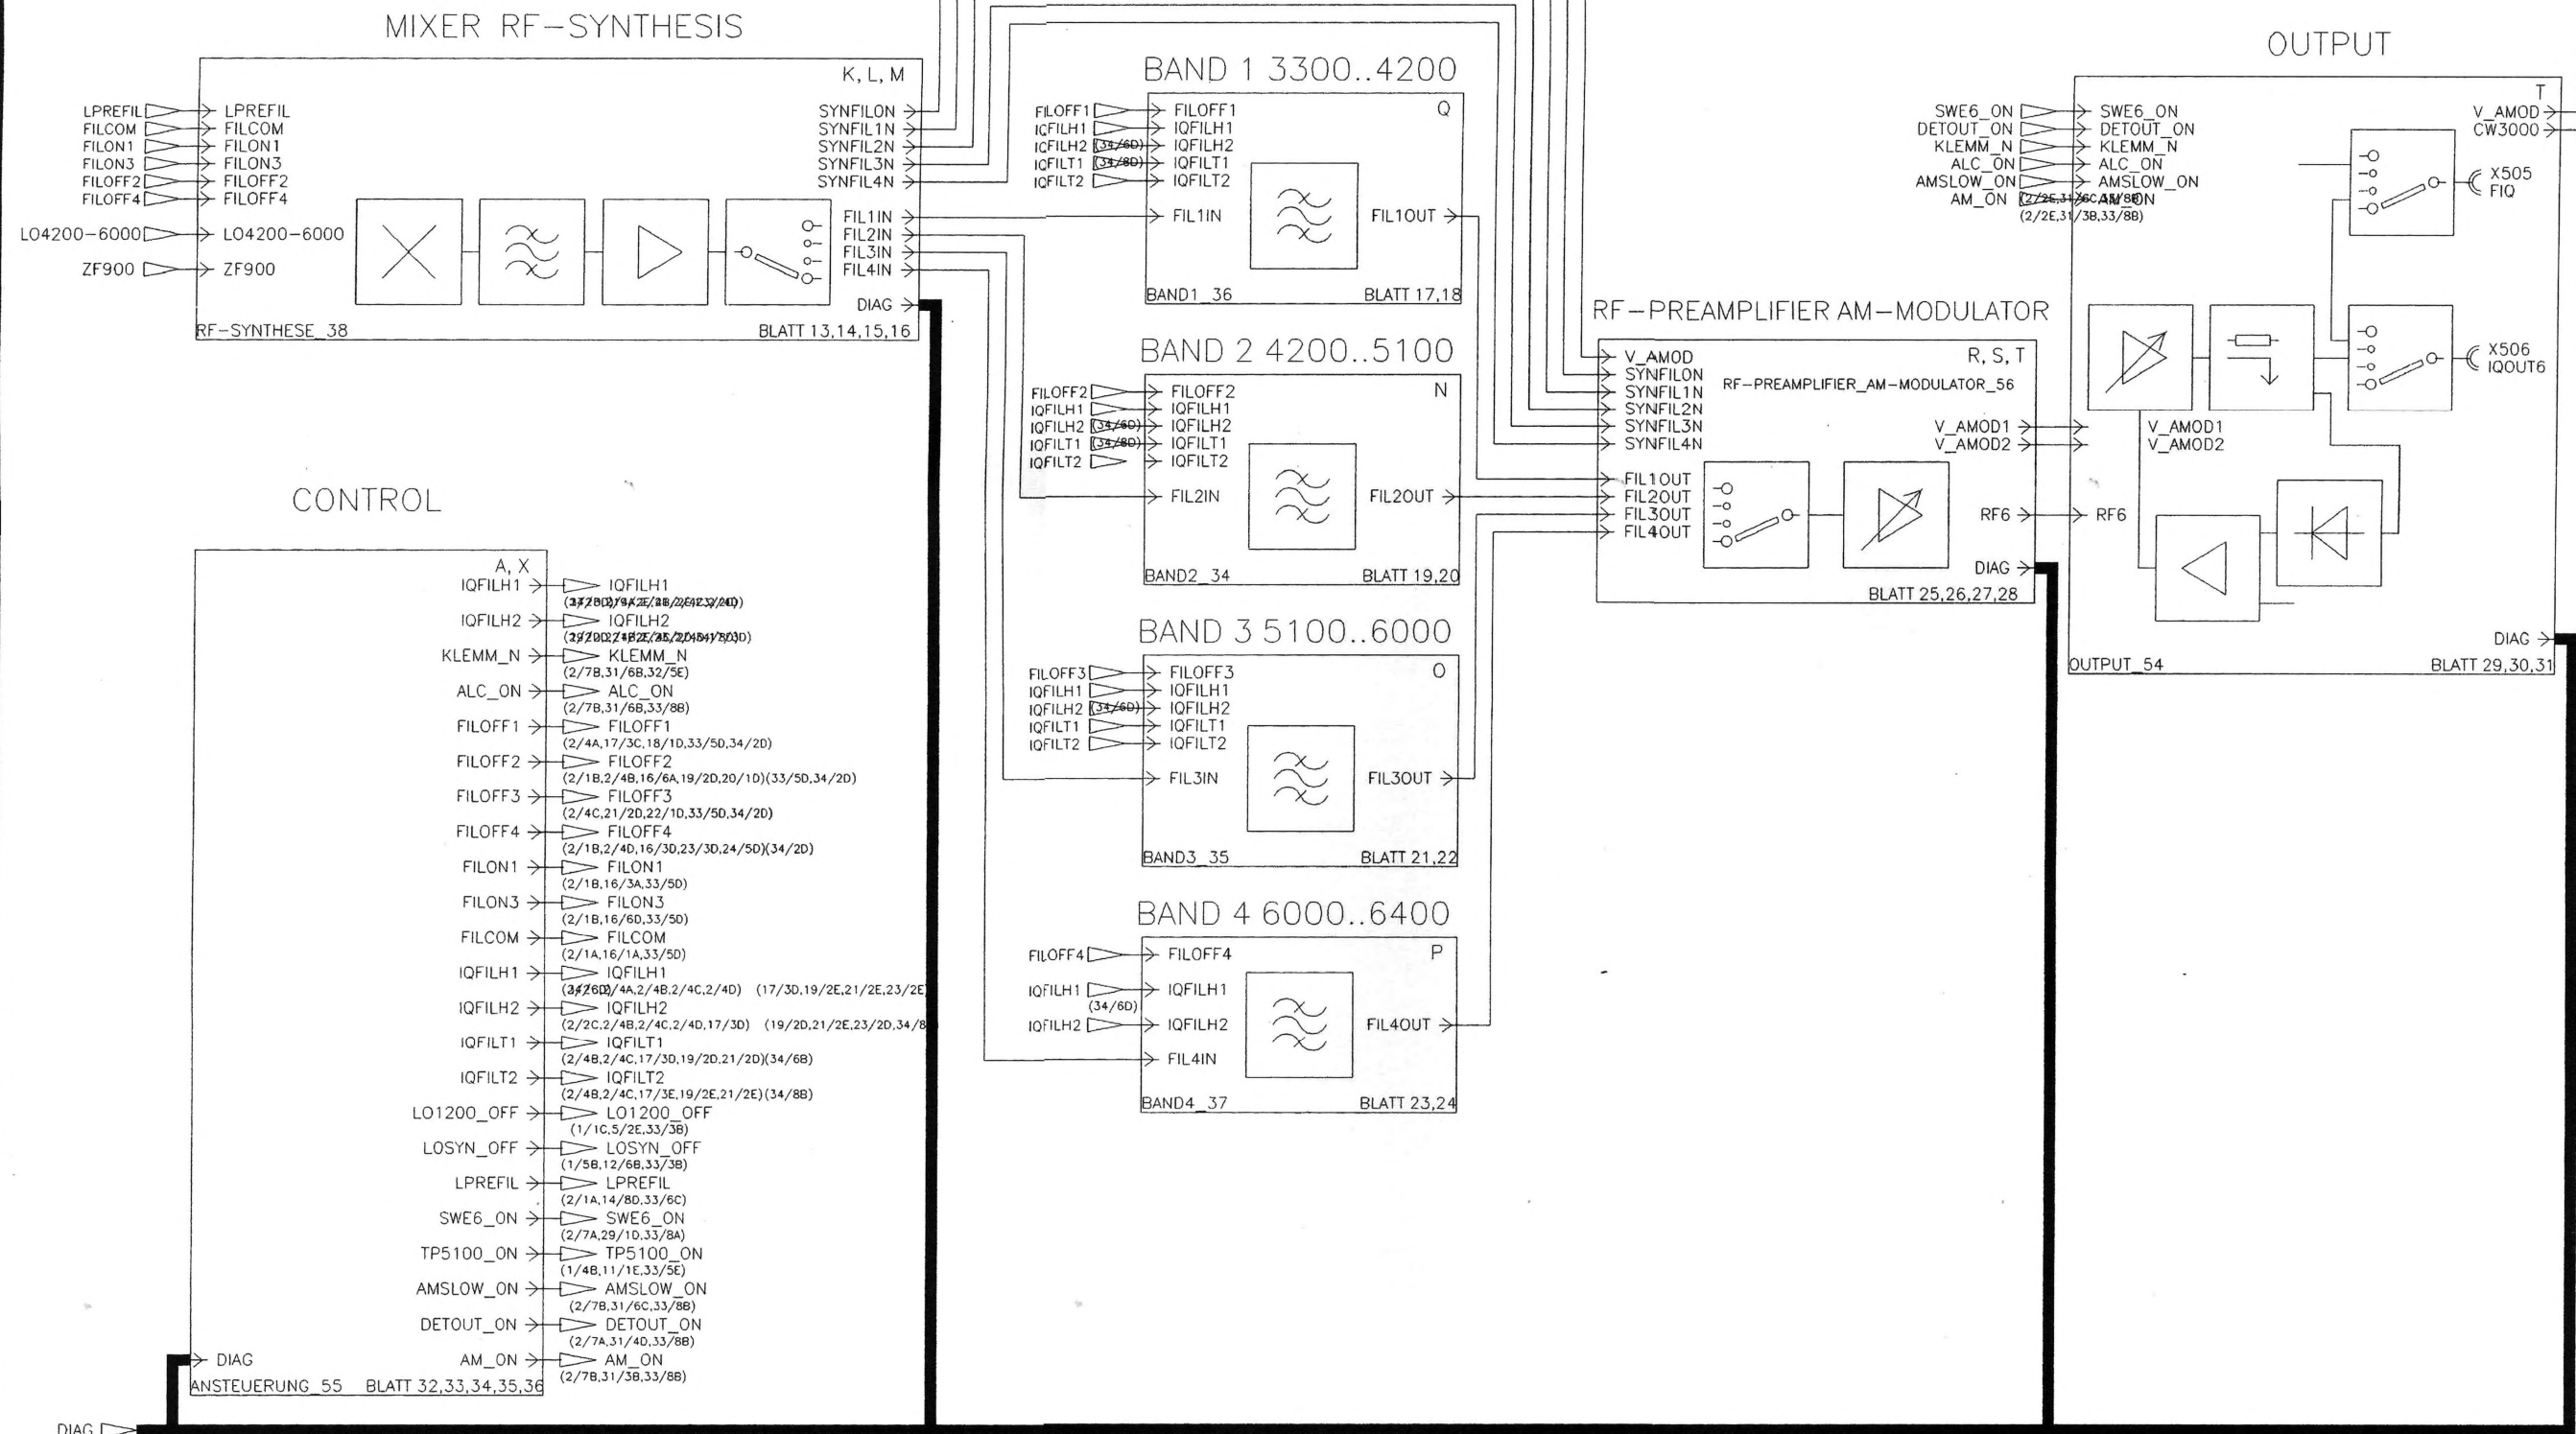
MIXER RF-SYNTHESIS

K, L, M

LPREFIL LPREFIL
FILCOM FILCOM
FILON1 FILON1
FILON3 FILON3
FILOFF2 FILOFF2
FILOFF4 FILOFF4
LO4200-6000 LO4200-6000
ZF900 ZF900

SYNFILON
SYNFIL1N
SYNFIL2N
SYNFIL3N
SYNFIL4N
FIL1IN
FIL2IN
FIL3IN
FIL4IN
DIAG

RF-SYNTHESE_38 BLATT 13,14,15,16

BAND 1 3300..4200

Q

FILOFF1 FILOFF1
IQFILH1 IQFILH1
IQFILH2 (34/6D) IQFILH2
IQFILT1 (34/8D) IQFILT1
IQFILT2 IQFILT2
FIL1IN
FIL1OUT

BAND1_36 BLATT 17,18

BAND 2 4200..5100

N

FILOFF2 FILOFF2
IQFILH1 IQFILH1
IQFILH2 (34/6D) IQFILH2
IQFILT1 (34/8D) IQFILT1
IQFILT2 IQFILT2
FIL2IN
FIL2OUT

BAND2_34 BLATT 19,20

BAND 3 5100..6000

O

FILOFF3 FILOFF3
IQFILH1 IQFILH1
IQFILH2 (34/6D) IQFILH2
IQFILT1 IQFILT1
IQFILT2 IQFILT2
FIL3IN
FIL3OUT

BAND3_35 BLATT 21,22

BAND 4 6000..6400

P

FILOFF4 FILOFF4
IQFILH1 (34/6D) IQFILH1
IQFILH2 IQFILH2
FIL4IN
FIL4OUT

BAND4_37 BLATT 23,24

RF-PREAMPLIFIER AM-MODULATOR

R, S, T

V_AMOD
SYNFILON
SYNFIL1N
SYNFIL2N
SYNFIL3N
SYNFIL4N
RF-PREAMPLIFIER_AM-MODULATOR_56
V_AMOD1
V_AMOD2
FIL1OUT
FIL2OUT
FIL3OUT
FIL4OUT
RF6
DIAG

BLATT 25,26,27,28

OUTPUT

T

SWE6_ON SWE6_ON
DETOUT_ON DETOUT_ON
KLEMM_N KLEMM_N
ALC_ON ALC_ON
AMSLOW_ON AMSLOW_ON
AM_ON (2/2E,31/6C,33/8B) AM_ON
(2/2E,31/3B,33/8B)
V_AMOD
CW3000
X505 FIQ
X506 IQOUT6
V_AMOD1
V_AMOD2
RF6
DIAG

OUTPUT_54 BLATT 29,30,31

CONTROL

A, X

IQFILH1 IQFILH1
(34/8D)(2/4A,2/4B,2/4C,2/4D)
IQFILH2 IQFILH2
(2/2D,2/4B,2/4C,2/4D)(34/6D)
KLEMM_N KLEMM_N
(2/7B,31/6B,32/5E)
ALC_ON ALC_ON
(2/7B,31/6B,33/8B)
FILOFF1 FILOFF1
(2/4A,17/3C,18/1D,33/5D,34/2D)
FILOFF2 FILOFF2
(2/1B,2/4B,16/6A,19/2D,20/1D)(33/5D,34/2D)
FILOFF3 FILOFF3
(2/4C,21/2D,22/1D,33/5D,34/2D)
FILOFF4 FILOFF4
(2/1B,2/4D,16/3D,23/3D,24/5D)(34/2D)
FILON1 FILON1
(2/1B,16/3A,33/5D)
FILON3 FILON3
(2/1B,16/6D,33/5D)
FILCOM FILCOM
(2/1A,16/1A,33/5D)
IQFILH1 IQFILH1
(34/6D)/4A,2/4B,2/4C,2/4D) (17/3D,19/2E,21/2E,23/2E)
IQFILH2 IQFILH2
(2/2C,2/4B,2/4C,2/4D,17/3D) (19/2D,21/2E,23/2D,34/8
IQFILT1 IQFILT1
(2/4B,2/4C,17/3D,19/2D,21/2D)(34/6B)
IQFILT2 IQFILT2
(2/4B,2/4C,17/3E,19/2E,21/2E)(34/8B)
LO1200_OFF LO1200_OFF
(1/1C,5/2E,33/3B)
LOSYN_OFF LOSYN_OFF
(1/5B,12/6B,33/3B)
LPREFIL LPREFIL
(2/1A,14/8D,33/6C)
SWE6_ON SWE6_ON
(2/7A,29/1D,33/8A)
TP5100_ON TP5100_ON
(1/4B,11/1E,33/5E)
AMSLOW_ON AMSLOW_ON
(2/7B,31/6C,33/8B)
DETOUT_ON DETOUT_ON
(2/7A,31/4D,33/8B)
DIAG
AM_ON AM_ON
(2/7B,31/3B,33/8B)

ANSTEUERUNG_55 BLATT 32,33,34,35,36

DIAG